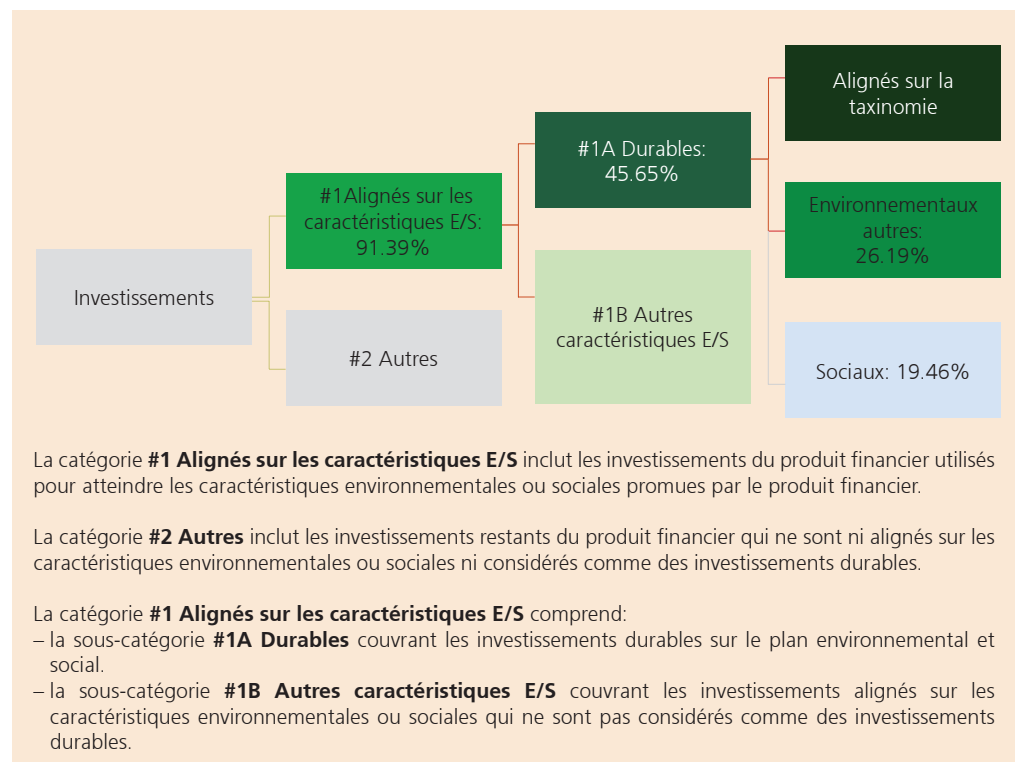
Investissements

#1Alignés sur les caractéristiques E/S: 91.39%

#2 Autres

#1A Durables: 45.65%

#1B Autres caractéristiques E/S

Alignés sur la taxinomie

Environnementaux autres: 26.19%

Sociaux: 19.46%

La catégorie **#1 Alignés sur les caractéristiques E/S** inclut les investissements du produit financier utilisés pour atteindre les caractéristiques environnementales ou sociales promues par le produit financier.

La catégorie **#2 Autres** inclut les investissements restants du produit financier qui ne sont ni alignés sur les caractéristiques environnementales ou sociales ni considérés comme des investissements durables.

La catégorie **#1 Alignés sur les caractéristiques E/S** comprend:
– la sous-catégorie **#1A Durables** couvrant les investissements durables sur le plan environnemental et social.
– la sous-catégorie **#1B Autres caractéristiques E/S** couvrant les investissements alignés sur les caractéristiques environnementales ou sociales qui ne sont pas considérés comme des investissements durables.